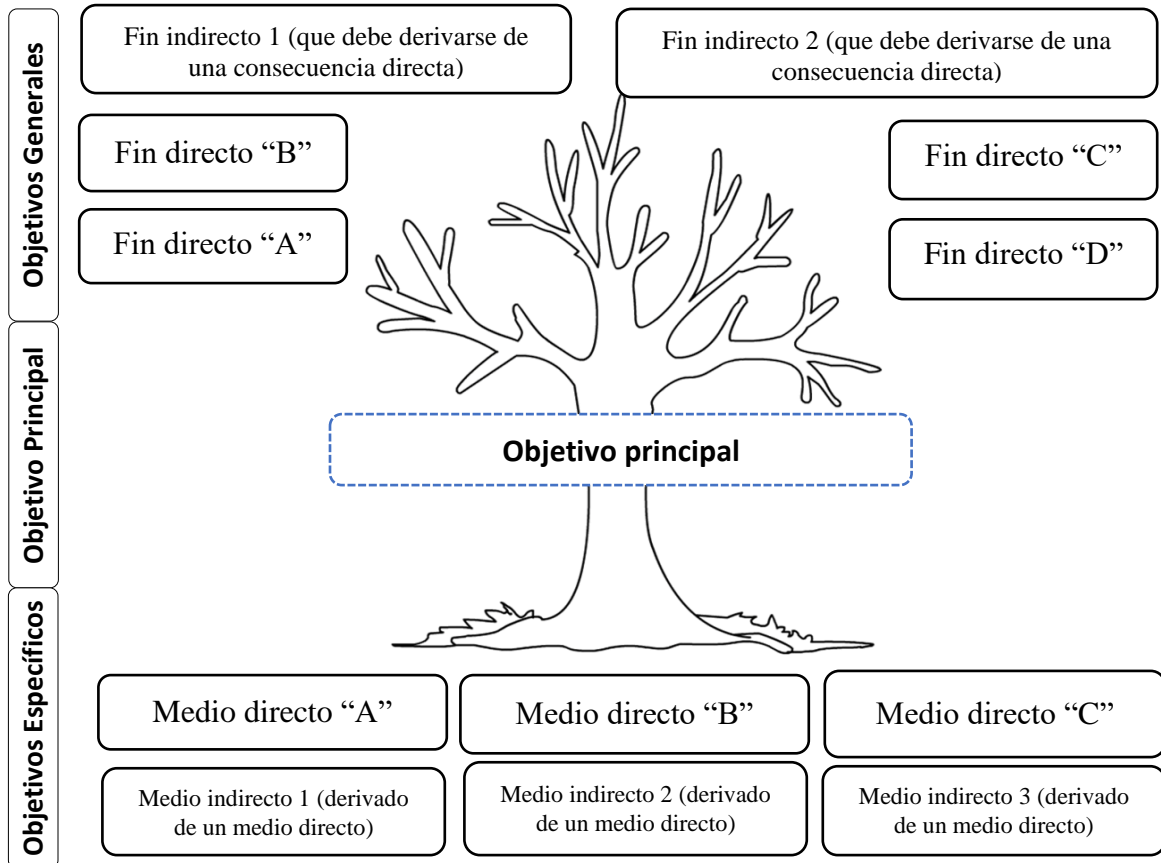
Objetivos Generales

Fin indirecto 1 (que debe derivarse de una consecuencia directa)

Fin indirecto 2 (que debe derivarse de una consecuencia directa)

Fin directo “B”

Fin directo “C”

Fin directo “A”

Fin directo “D”

Objetivo Principal

Objetivo principal

Objetivos Específicos

Medio directo “A”

Medio directo “B”

Medio directo “C”

Medio indirecto 1 (derivado de un medio directo)

Medio indirecto 2 (derivado de un medio directo)

Medio indirecto 3 (derivado de un medio directo)